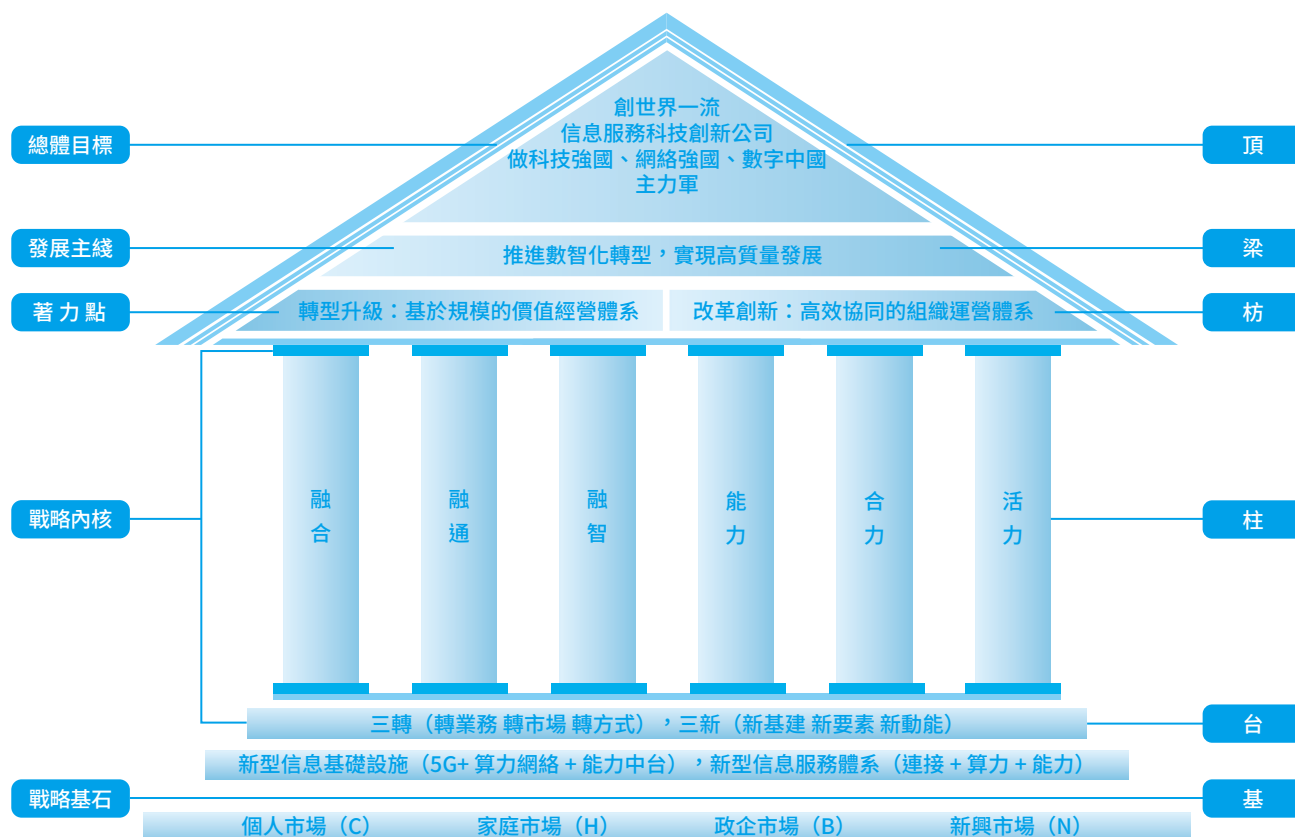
總體目標

創世界一流
信息服務科技創新公司
做科技強國、網絡強國、數字中國
主力軍

頂

發展主綫

推進數智化轉型，實現高質量發展

梁

著力點

轉型升級：基於規模的價值經營體系

改革創新：高效協同的組織運營體系

枋

戰略內核

融合

融通

融智

能力

合力

活力

柱

三轉（轉業務 轉市場 轉方式），三新（新基建 新要素 新動能）

台

新型信息基礎設施（5G+ 算力網絡 + 能力中台），新型信息服務體系（連接 + 算力 + 能力）

戰略基石

基

個人市場（C）

家庭市場（H）

政企市場（B）

新興市場（N）